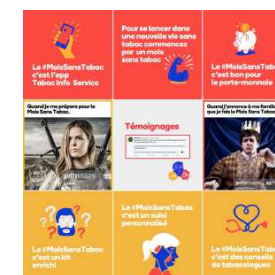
Le #MoisSansTabac c'est l'app Tabac Info Service

Pour se lancer dans une nouvelle vie sans tabac commencez par un mois sans tabac

Le #MoisSansTabac c'est bon pour le porte-monnaie

Quand je me prépare pour le Mois Sans Tabac

Témoignages

Quand j'annonce à ma famille que je fais le Mois Sans Tabac

Le #MoisSansTabac c'est un kit enrichi

Le #MoisSansTabac c'est un suivi personnalisé

Le #MoisSansTabac c'est la fin des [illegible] de tabacologues